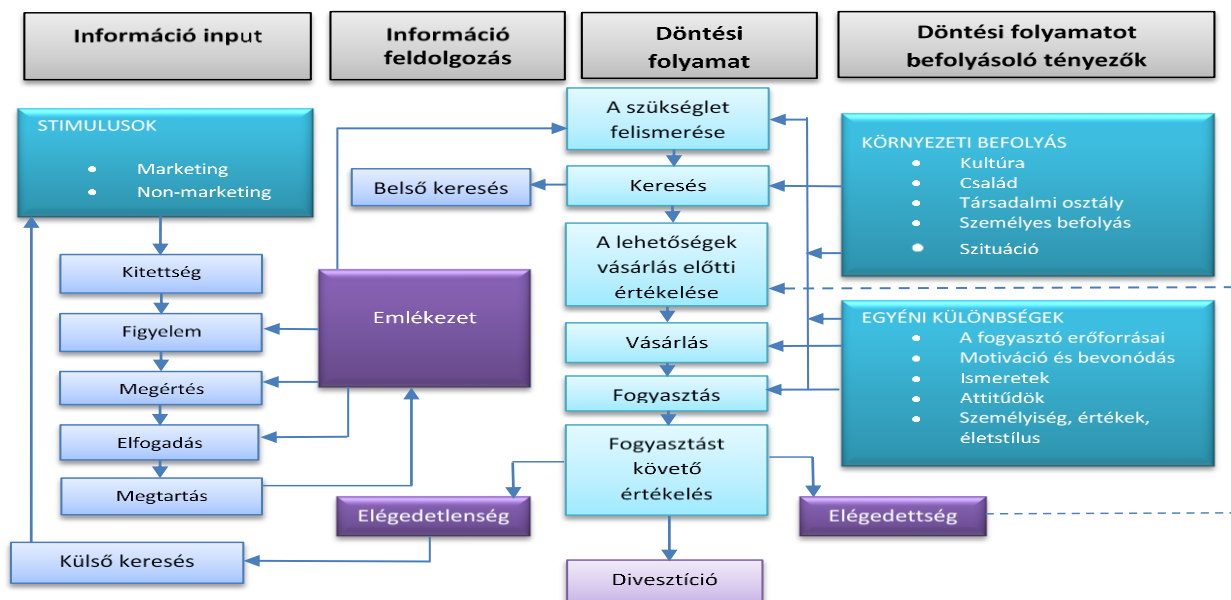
Információ input

Információ feldolgozás

Döntési folyamat

Döntési folyamatot befolyásoló tényezők

STIMULUSOK
• Marketing
• Non-marketing

Kitettség

Figyelem

Megértés

Elfogadás

Megtartás

Emlékezet

Belső keresés

A szükséglet felismerése

Keresés

A lehetőségek vásárlás előtti értékelése

Vásárlás

Fogyasztás

Fogyasztást követő értékelés

KÖRNYEZETI BEFOLYÁS
• Kultúra
• Család
• Társadalmi osztály
• Személyes befolyás
• Szituáció

EGYÉNI KÜLÖNBSÉGEK
• A fogyasztó erőforrásai
• Motiváció és bevonódás
• Ismeretek
• Attitűdök
• Személyiség, értékek, életstílus

Elégedetlenség

Elégedettség

Külső keresés

Divesztíció